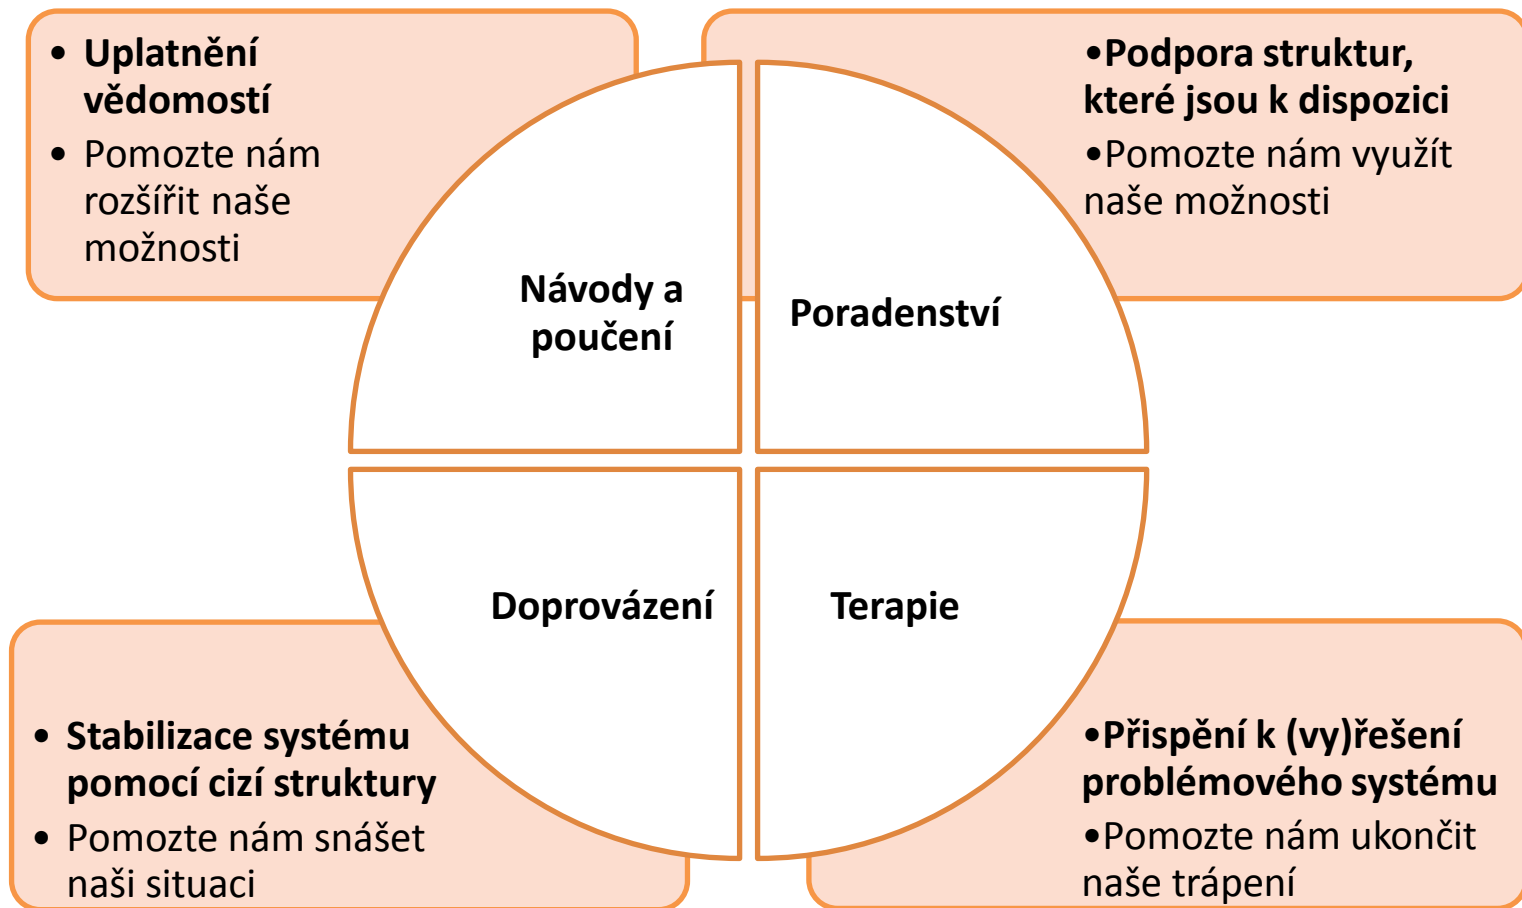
• **Uplatnění vědomostí**
• Pomozte nám rozšířit naše možnosti

**Návody a poučení**

**Poradenství**

•**Podpora struktur, které jsou k dispozici**
•Pomozte nám využít naše možnosti

**Doprovázení**

**Terapie**

• **Stabilizace systému pomocí cizí struktury**
• Pomozte nám snášet naši situaci

•**Přispění k (vy)řešení problémového systému**
•Pomozte nám ukončit naše trápení